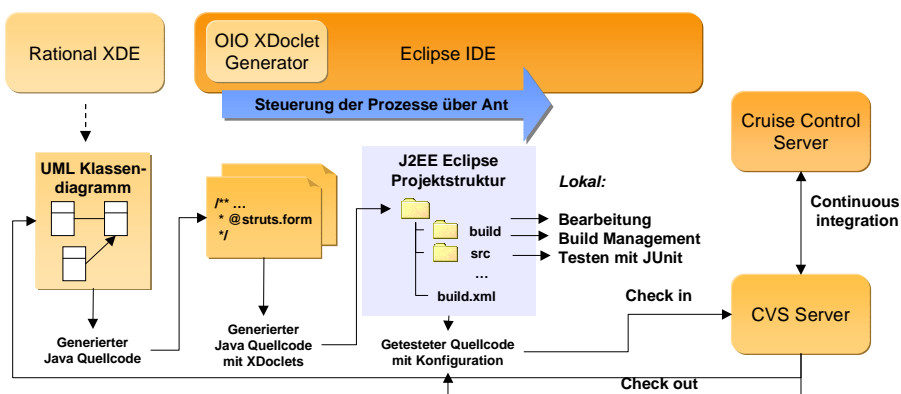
Rational XDE

OIO XDoclet Generator

Eclipse IDE

Steuerung der Prozesse über Ant

Cruise Control Server

UML Klassendiagramm

/** …
* @struts.form
*/

J2EE Eclipse Projektstruktur

Lokal:

build
src
…
build.xml

Bearbeitung
Build Management
Testen mit JUnit

Continuous integration

Check in

CVS Server

Generierter Java Quellcode

Generierter Java Quellcode mit XDoclets

Getesteter Quellcode mit Konfiguration

Check out